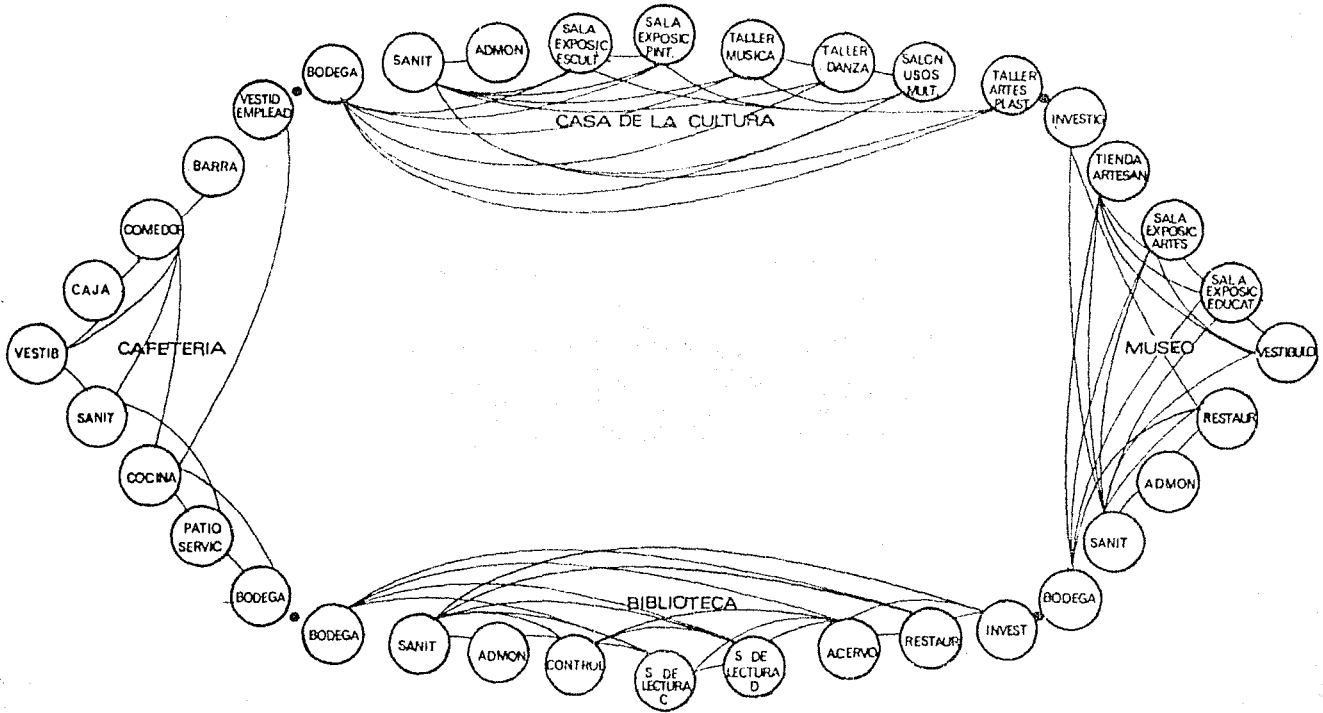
BODEGA

SANIT

ADMON

SALA EXPOSIC ESCULT.

SALA EXPOSIC PINT.

TALLER MUSICA

TALLER DANZA

SALON USOS MULT.

TALLER ARTES PLAST.

CASA DE LA CULTURA

VESTID EMPLEAD

BARRA

COMEDOR

CAJA

VESTIB

CAFETERIA

SANIT

COCINA

PATIO SERVIC

BODEGA

INVESTIG

TIENDA ARTESAN

SALA EXPOSIC ARTES

SALA EXPOSIC EDUCAT.

VESTIBULO

MUSEO

RESTAUR

ADMON

SANIT

BODEGA

BIBLIOTECA

BODEGA

SANIT

ADMON

CONTROL

S DE LECTURA C

S DE LECTURA D

ACERVO

RESTAUR

INVEST